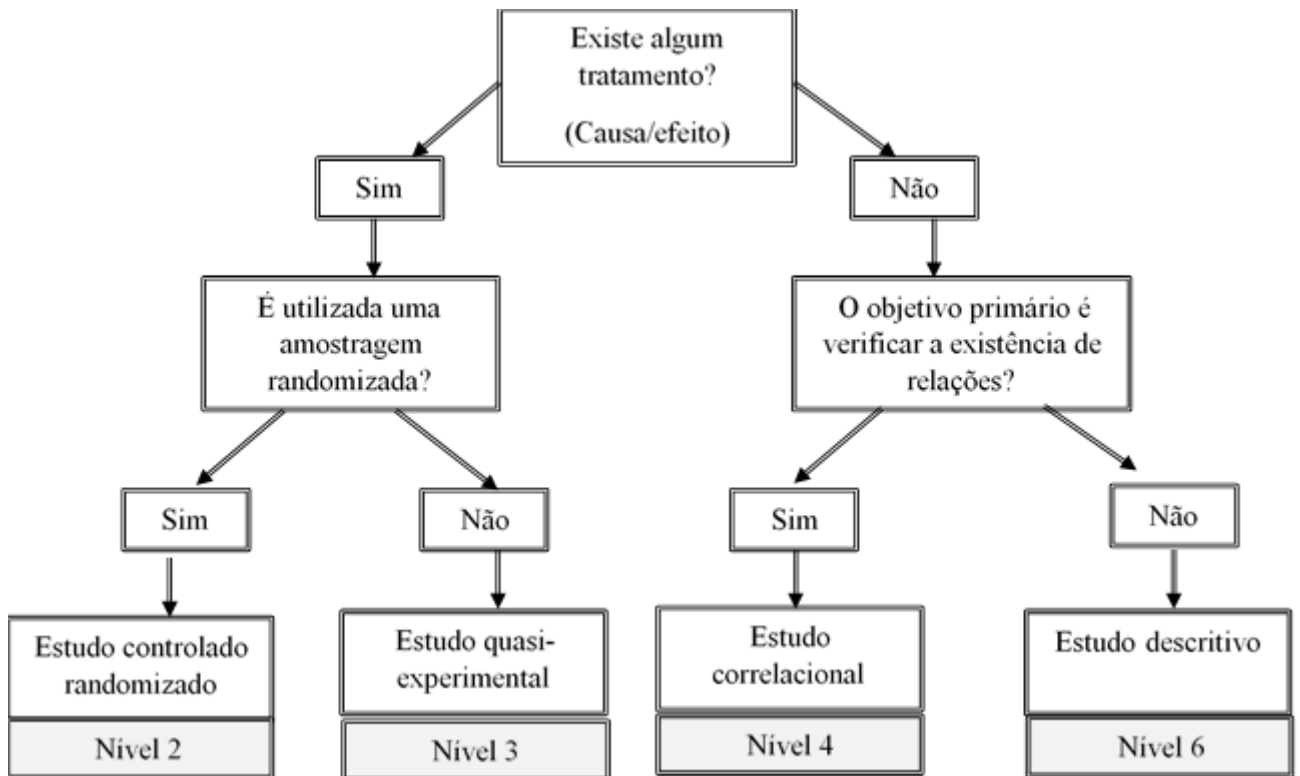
Existe algum tratamento?

(Causa/efeito)

Sim

Não

É utilizada uma amostragem randomizada?

O objetivo primário é verificar a existência de relações?

Sim

Não

Sim

Não

Estudo controlado randomizado

Nível 2

Estudo quasi-experimental

Nível 3

Estudo correlacional

Nível 4

Estudo descritivo

Nível 6